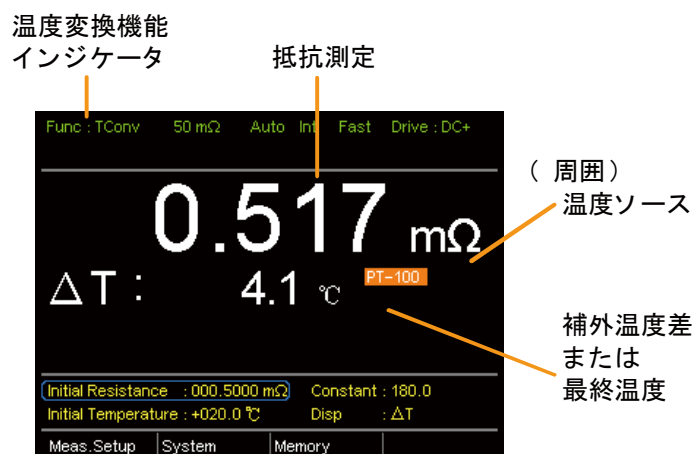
温度変換機能
インジケータ

抵抗測定

Func : TConv　50 mΩ　Auto　Int　Fast　Drive : DC+

（ 周囲）
温度ソース

0.517 mΩ

ΔT : 4.1 ℃

PT-100

補外温度差
または
最終温度

Initial Resistance : 000.5000 mΩ　Constant : 180.0
Initial Temperature : +020.0 ℃　Disp : ΔT

Meas.Setup　System　Memory